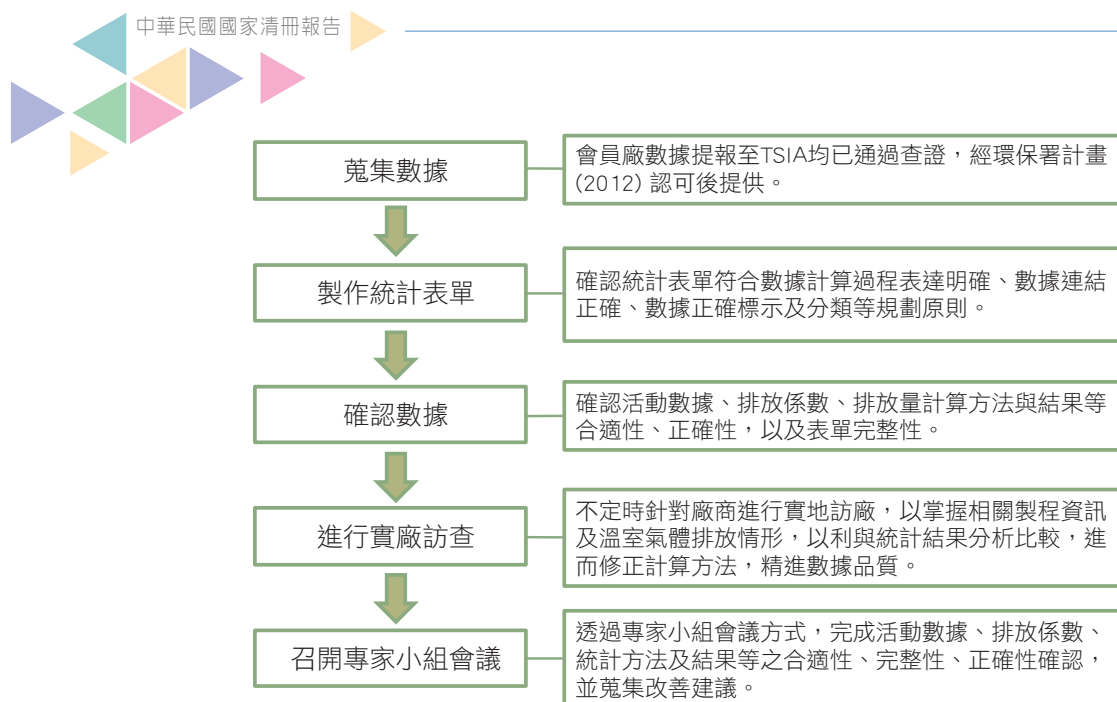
中華民國國家清冊報告

蒐集數據

會員廠數據提報至TSIA均已通過查證，經環保署計畫(2012) 認可後提供。

製作統計表單

確認統計表單符合數據計算過程表達明確、數據連結正確、數據正確標示及分類等規劃原則。

確認數據

確認活動數據、排放係數、排放量計算方法與結果等合適性、正確性，以及表單完整性。

進行實廠訪查

不定時針對廠商進行實地訪廠，以掌握相關製程資訊及溫室氣體排放情形，以利與統計結果分析比較，進而修正計算方法，精進數據品質。

召開專家小組會議

透過專家小組會議方式，完成活動數據、排放係數、統計方法及結果等之合適性、完整性、正確性確認，並蒐集改善建議。